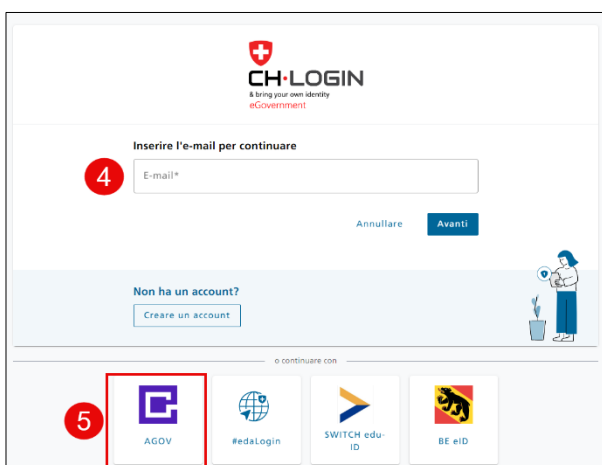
CH·LOGIN
& bring your own identity
eGovernment

Inserire l'e-mail per continuare

4

E-mail*

Annullare Avanti

Non ha un account?

Creare un account

o continuare con

5

AGOV

#edaLogin

SWITCH edu-ID

BE eID